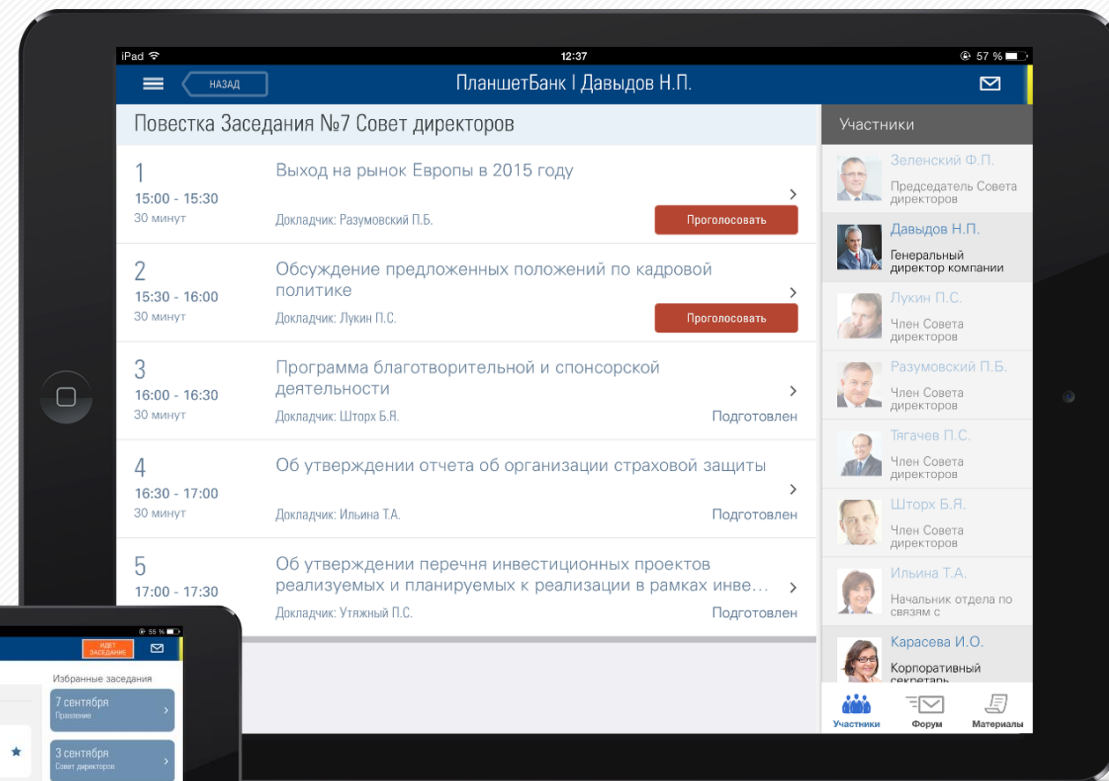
iPad
12:37
57 %

НАЗАД
ПланшетБанк | Давыдов Н.П.

Повестка Заседания №7 Совет директоров

1
15:00 - 15:30
30 минут
Выход на рынок Европы в 2015 году
Докладчик: Разумовский П.Б.
Проголосовать

2
15:30 - 16:00
30 минут
Обсуждение предложенных положений по кадровой политике
Докладчик: Лукин П.С.
Проголосовать

3
16:00 - 16:30
30 минут
Программа благотворительной и спонсорской деятельности
Докладчик: Шторх Б.Я.
Подготовлен

4
16:30 - 17:00
30 минут
Об утверждении отчета об организации страховой защиты
Докладчик: Ильина Т.А.
Подготовлен

5
17:00 - 17:30
Об утверждении перечня инвестиционных проектов реализуемых и планируемых к реализации в рамках инве...
Докладчик: Утяжный П.С.
Подготовлен

Участники
Зеленский Ф.П.
Председатель Совета директоров
Давыдов Н.П.
Генеральный директор компании
Лукин П.С.
Член Совета директоров
Разумовский П.Б.
Член Совета директоров
Тягачев П.С.
Член Совета директоров
Шторх Б.Я.
Член Совета директоров
Ильина Т.А.
Начальник отдела по связям с
Карасева И.О.
Корпоративный секретарь

Участники
Форум
Материалы

55 %
ИДЕТ ЗАСЕДАНИЕ
Избранные заседания
7 сентября
Правление
3 сентября
Совет директоров